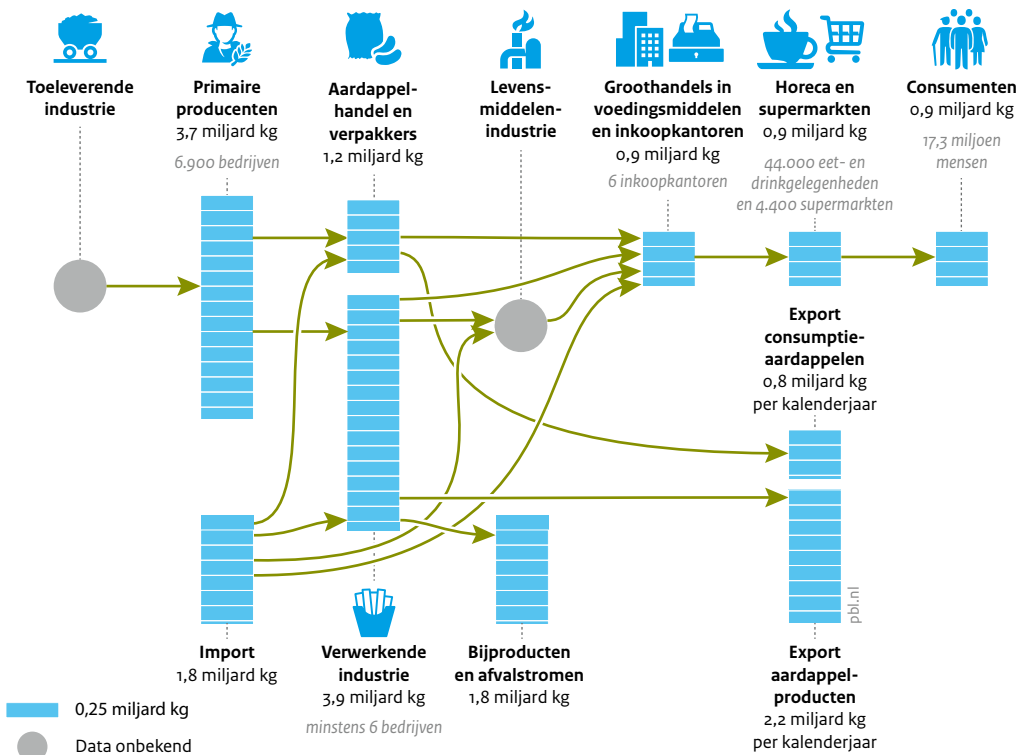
Toeleverende industrie

Primaire producenten
3,7 miljard kg
6.900 bedrijven

Aardappelhandel en verpakkers
1,2 miljard kg

Levensmiddelenindustrie

Groothandels in voedingsmiddelen en inkoopkantoren
0,9 miljard kg
6 inkoopkantoren

Horeca en supermarkten
0,9 miljard kg
44.000 eet- en drinkgelegenheden en 4.400 supermarkten

Consumenten
0,9 miljard kg
17,3 miljoen mensen

Export consumptieaardappelen
0,8 miljard kg
per kalenderjaar

Import
1,8 miljard kg

Verwerkende industrie
3,9 miljard kg
minstens 6 bedrijven

Bijproducten en afvalstromen
1,8 miljard kg

Export aardappelproducten
2,2 miljard kg
per kalenderjaar

pbl.nl

0,25 miljard kg

Data onbekend